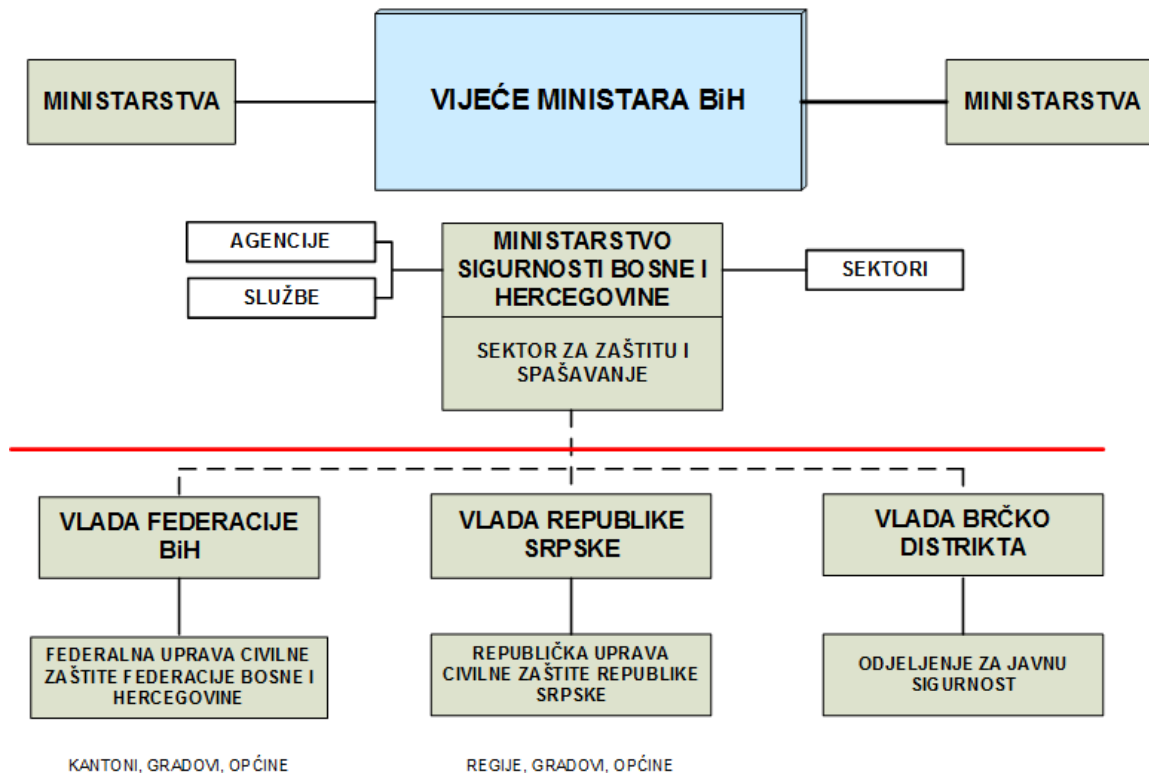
MINISTARSTVA

VIJEĆE MINISTARA BiH

MINISTARSTVA

AGENCIJE

SLUŽBE

MINISTARSTVO SIGURNOSTI BOSNE I HERCEGOVINE

SEKTOR ZA ZAŠTITU I SPAŠAVANJE

SEKTORI

VLADA FEDERACIJE BiH

VLADA REPUBLIKE SRPSKE

VLADA BRČKO DISTRIKTA

FEDERALNA UPRAVA CIVILNE ZAŠTITE FEDERACIJE BOSNE I HERCEGOVINE

REPUBLIČKA UPRAVA CIVILNE ZAŠTITE REPUBLIKE SRPSKE

ODJELJENJE ZA JAVNU SIGURNOST

KANTONI, GRADOVI, OPĆINE

REGIJE, GRADOVI, OPĆINE